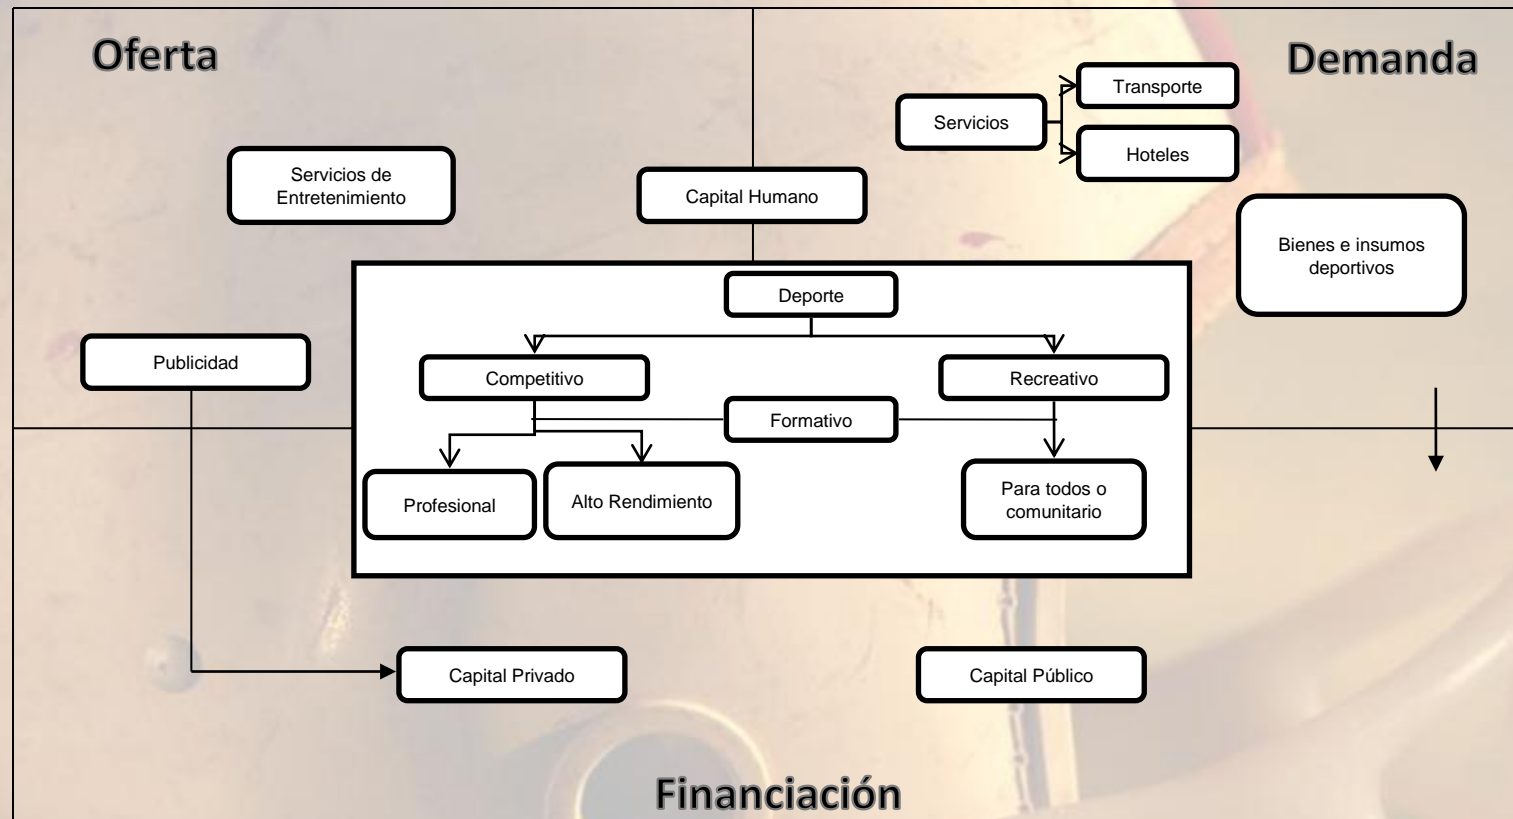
Oferta

Demanda

Servicios

Transporte

Hoteles

Servicios de Entretenimiento

Capital Humano

Bienes e insumos deportivos

Deporte

Publicidad

Competitivo

Recreativo

Formativo

Profesional

Alto Rendimiento

Para todos o comunitario

Capital Privado

Capital Público

Financiación